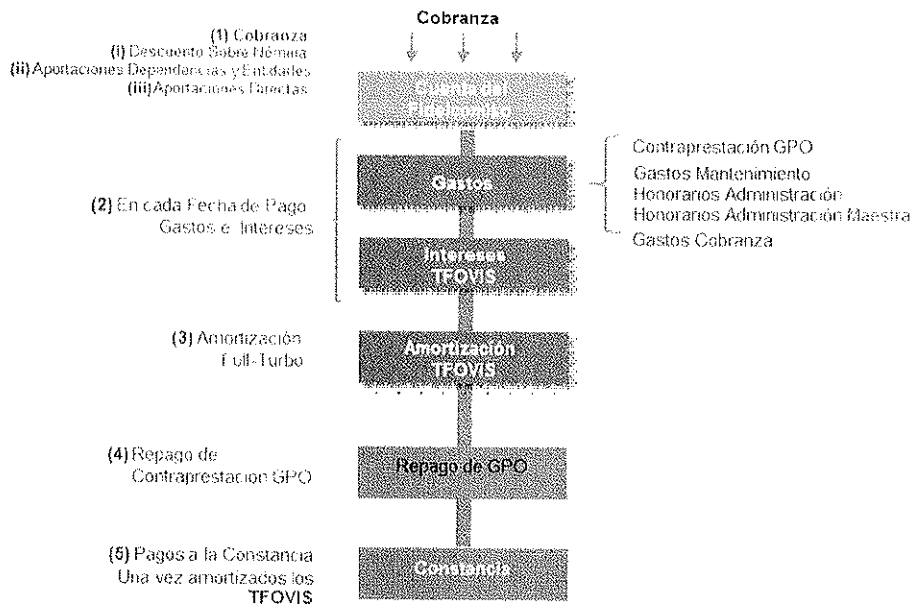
(1) Cobranza
(i) Descuento Sobre Nómina
(ii) Aportaciones Dependencias y Entidades
(iii) Aportaciones Directas

Cobranza

Cuenta del Fideicomiso

(2) En cada Fecha de Pago Gastos e Intereses

Gastos

Intereses TFOVIS

Contraprestación GPO
Gastos Mantenimiento
Honorarios Administración
Honorarios Administración Maestra
Gastos Cobranza

(3) Amortización Full-Turbo

Amortización TFOVIS

(4) Repago de Contraprestacion GPO

Repago de GPO

(5) Pagos a la Constancia Una vez amortizados los TFOVIS

Constancia